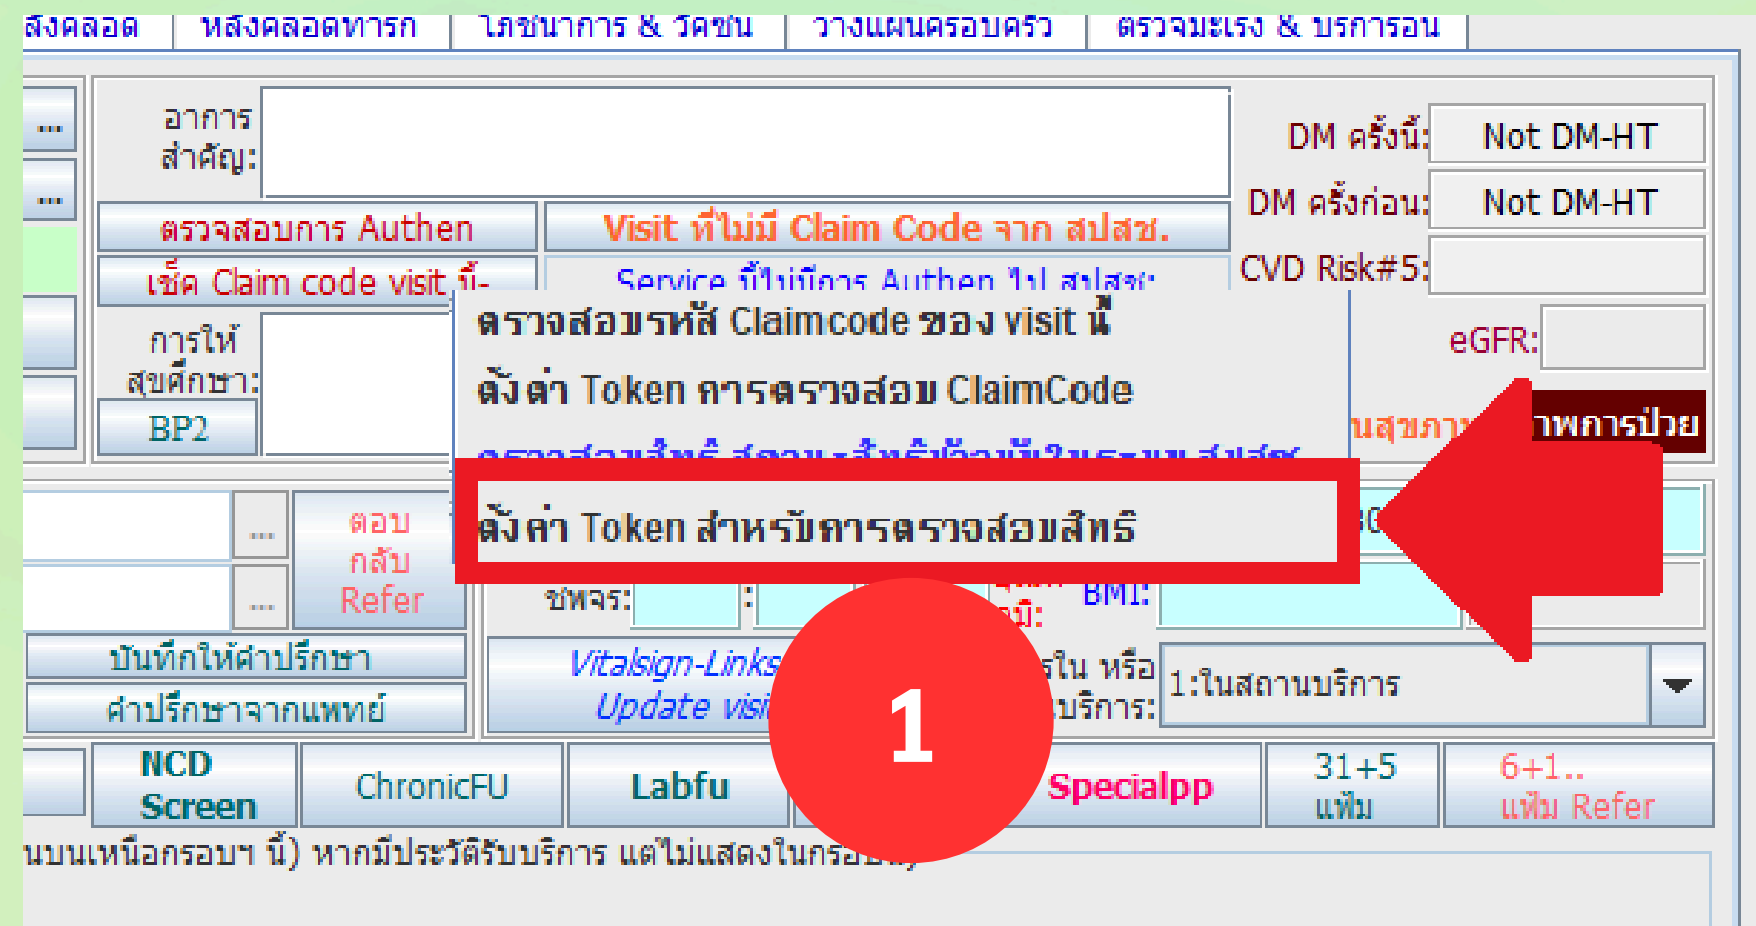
สังคลอด | หลังคลอดทารก | โภชนาการ & วัคซีน | วางแผนครอบครัว | ตรวจมะเร็ง & บริการอื่น

...
...

อาการสำคัญ:

DM ครั้งนี้: Not DM-HT
DM ครั้งก่อน: Not DM-HT
CVD Risk#5:
eGFR:

ตรวจสอบการ Authen
Visit ที่ไม่มี Claim Code จาก สปสช.
เช็ค Claim code visit นี้-
Service ที่ไม่มีการ Authen ไป สปสช.

การให้สุขศึกษา:
BP2

ตรวจสอบรหัส Claimcode ของ visit นี้
ตั้งค่า Token การตรวจสอบ ClaimCode
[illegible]
ตั้งค่า Token สำหรับการตรวจสอบสิทธิ

นสุขภา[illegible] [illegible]าพการป่วย

...
...
ตอบกลับ Refer

ชีพจร: :
BMI:

บันทึกให้คำปรึกษา
คำปรึกษาจากแพทย์
Vitalsign-Links
Update visi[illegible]
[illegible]ใน หรือ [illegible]บริการ:
1:ในสถานบริการ

1

NCD Screen
ChronicFU
Labfu
Specialpp
31+5 แฟ้ม
6+1.. แฟ้ม Refer

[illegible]นบนเหนือกรอบฯ นี้) หากมีประวัติรับบริการ แต่ไม่แสดงในกรอบนี้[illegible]